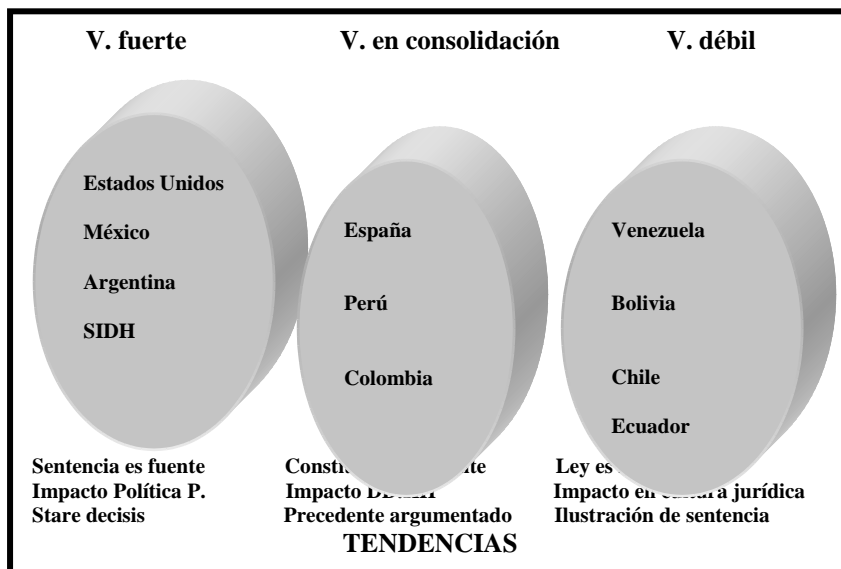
V. fuerte

V. en consolidación

V. débil

Estados Unidos

México

Argentina

SIDH

España

Perú

Colombia

Venezuela

Bolivia

Chile

Ecuador

Sentencia es fuente
Impacto Política P.
Stare decisis

Consti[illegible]te
Impacto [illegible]
Precedente argumentado

Ley es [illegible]
Impacto en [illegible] jurídica
Ilustración de sentencia

TENDENCIAS